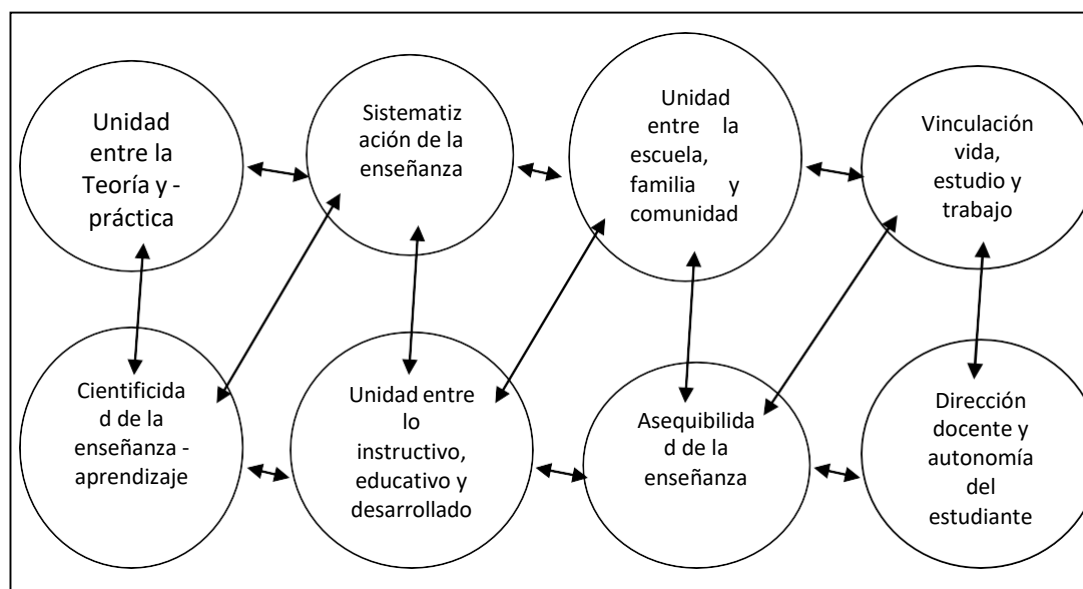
Unidad entre la Teoría y - práctica

Sistematización de la enseñanza

Unidad entre la escuela, familia y comunidad

Vinculación vida, estudio y trabajo

Cientificidad de la enseñanza - aprendizaje

Unidad entre lo instructivo, educativo y desarrollado

Asequibilidad de la enseñanza

Dirección docente y autonomía del estudiante